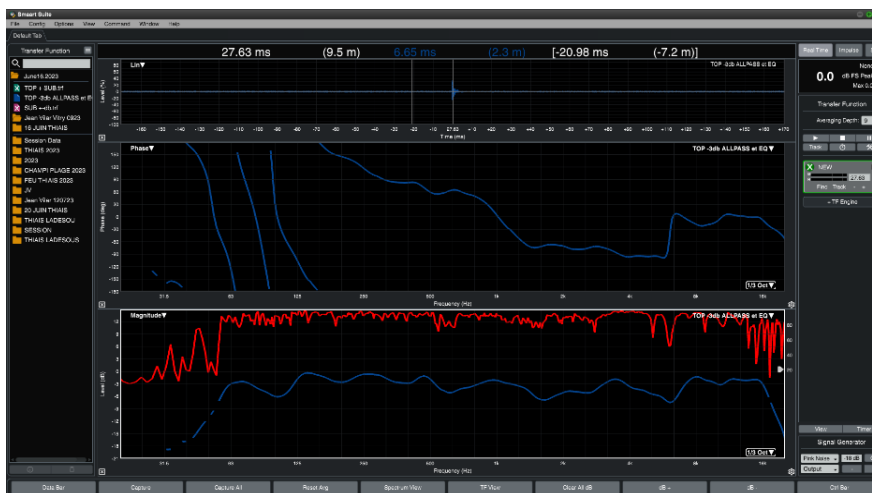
Smaart Suite
File Config Options View Command Window Help
Default Tab
Transfer Function
June15 2023
TOP + SUB.trf
TOP -3db ALLPASS et E
SUB +dly.trf
Jean Vilar Vitry 0923
16 JUIN THIAIS
Session Data
THIAIS 2023
2023
CHAMPI PLAGE 2023
FEU THIAIS 2023
JV
Jean Vilar 120723
20 JUIN THIAIS
THIAIS LADESOU
SESSION
THIAIS LADESOUS

27.63 ms (9.5 m) 6.65 ms (2.3 m) [-20.98 ms (-7.2 m)]
Lin▼
TOP -3db ALLPASS et EQ
Time (ms)
Level (%)
Phase▼
TOP -3db ALLPASS et EQ▼
Phase (deg)
1/3 Oct▼
Frequency (Hz)
Magnitude▼
TOP -3db ALLPASS et EQ▼
Level (dB)
1/3 Oct▼
Frequency (Hz)

Real Time Impulse
None
0.0 dB FS Peak
Max 0.0
Transfer Function
Averaging Depth
Track
NEW
27.63
Find Track
+ TF Engine
View Timer
Signal Generator
Pink Noise -16 db
Output

Data Bar Capture Capture All Reset Avg Spectrum View TF View Clear All dB dB - dB Ctrl Bar